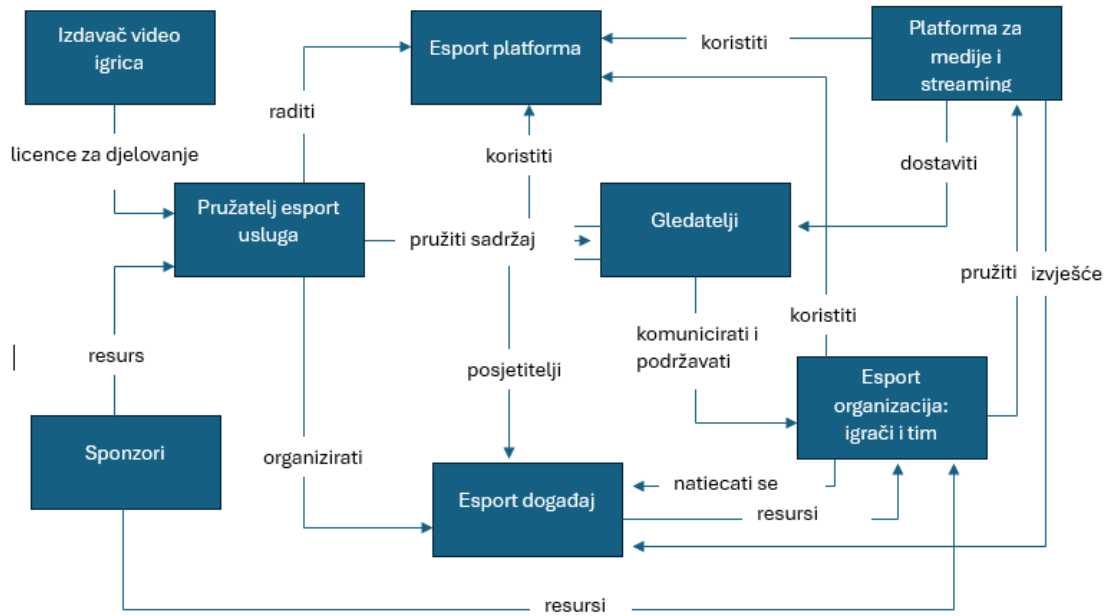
Izdavač video igrica

Esport platforma

koristiti

Platforma za medije i streaming

raditi

licence za djelovanje

koristiti

dostaviti

Pružatelj esport usluga

pružiti sadržaj

Gledatelji

pružiti

izvješće

resurs

komunicirati i podržavati

koristiti

posjetitelji

Esport organizacija: igrači i tim

Sponzori

organizirati

natiecati se

Esport događaj

resursi

resursi